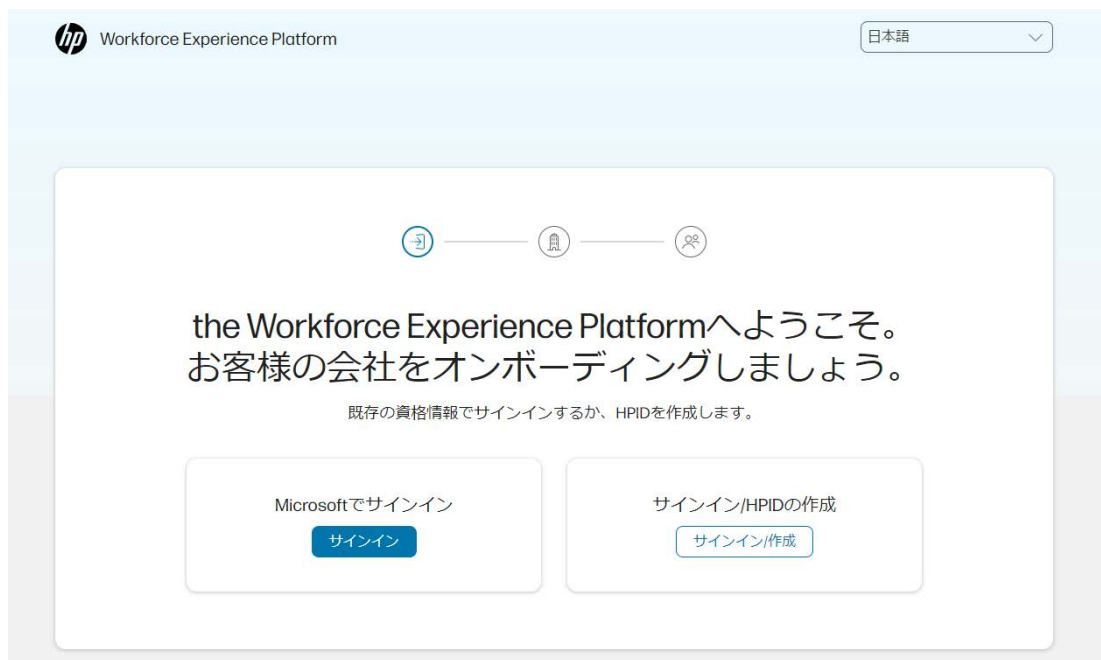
hp Workforce Experience Platform

日本語

the Workforce Experience Platformへようこそ。
お客様の会社をオンボーディングしましょう。

既存の資格情報でサインインするか、HPIDを作成します。

Microsoftでサインイン

サインイン

サインイン/HPIDの作成

サインイン/作成